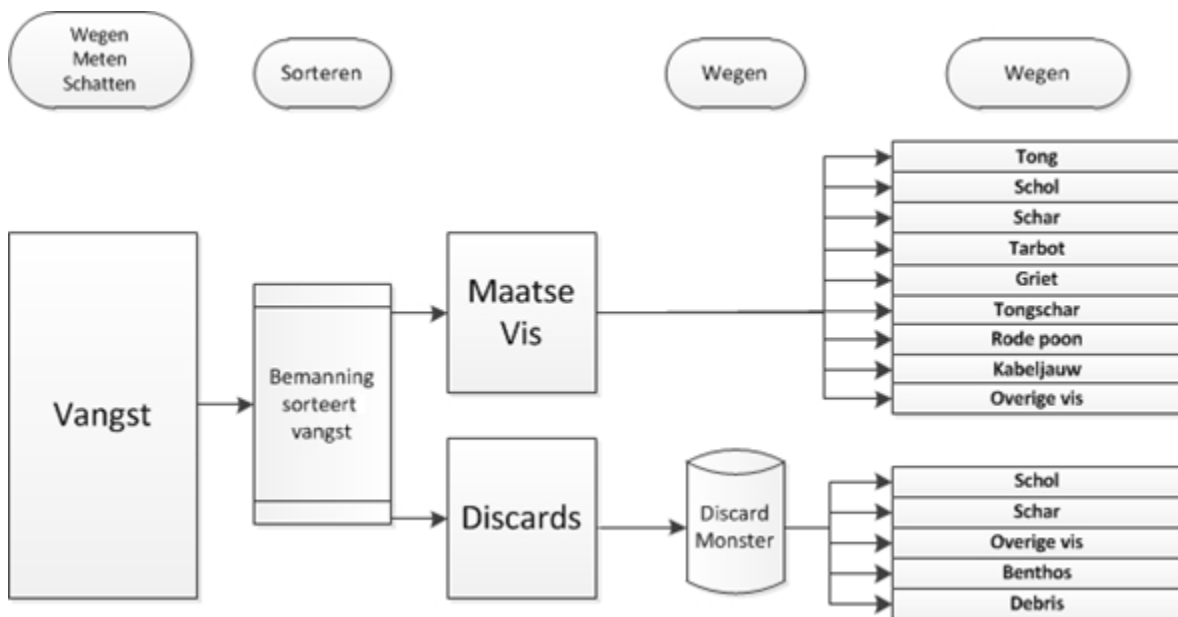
Wegen
Meten
Schatten

Sorteren

Wegen

Wegen

Vangst

Bemanning sorteert vangst

Maatse Vis

Discards

Discard Monster

Tong
Schol
Schar
Tarbot
Griet
Tongschar
Rode poon
Kabeljauw
Overige vis

Schol
Schar
Overige vis
Benthos
Debris